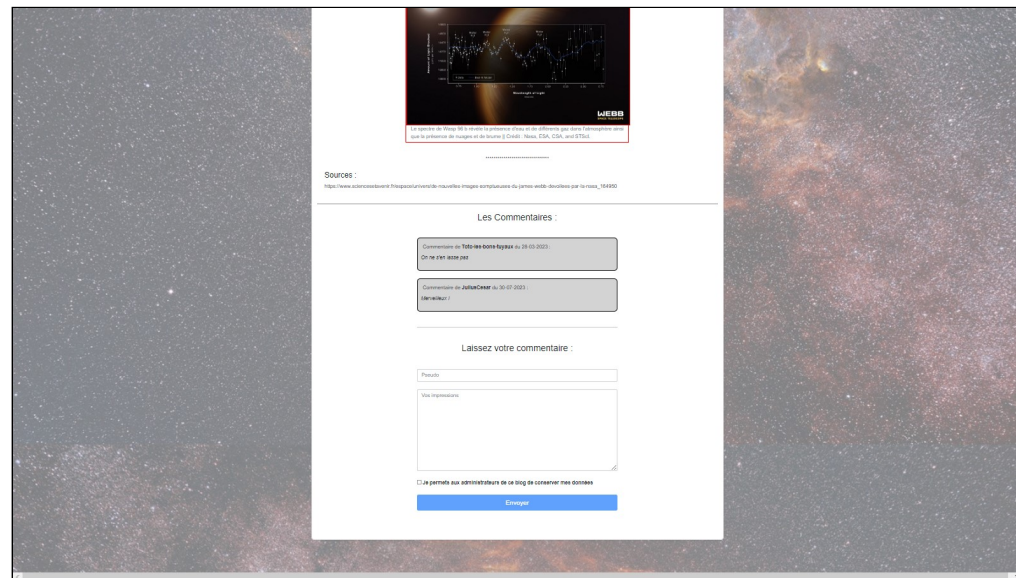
WEBB

Le spectre de Wasp 96 b révèle la présence d'eau et de différents gaz dans l'atmosphère ainsi que la présence de nuages et de brume || Crédit : Nasa, ESA, CSA, and STScI.

..............................

Sources :

https://www.sciencesetavenir.fr/espace/univers/de-nouvelles-images-somptueuses-du-james-webb-devoilees-par-la-nasa_164950

Les Commentaires :

Commentaire de Tofo-les-bons-tuyaux du 28-03-2023 :
On ne s'en lasse pas

Commentaire de JuliusCesar du 30-07-2023 :
Merveilleux !

Laissez votre commentaire :

Pseudo

Vos impressions

☐ Je permets aux administrateurs de ce blog de conserver mes données

Envoyer